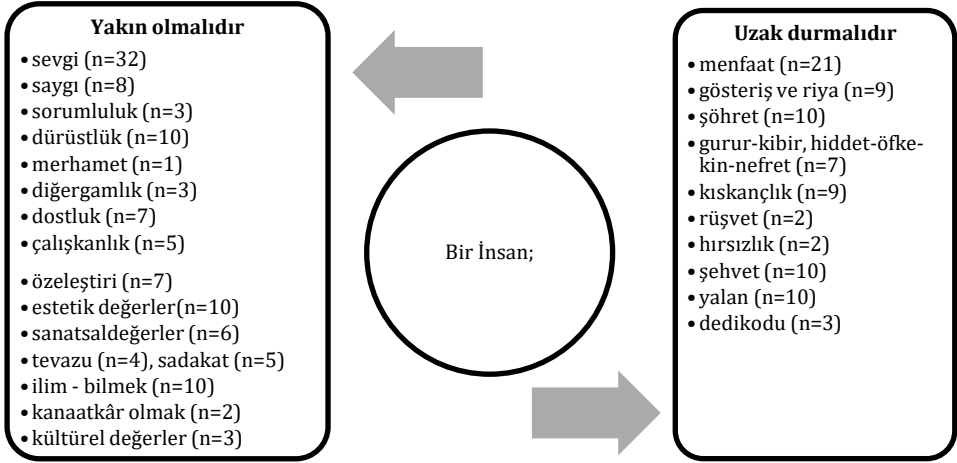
Yakın olmalıdır
• sevgi (n=32)
• saygı (n=8)
• sorumluluk (n=3)
• dürüstlük (n=10)
• merhamet (n=1)
• diğergamlık (n=3)
• dostluk (n=7)
• çalışkanlık (n=5)
• özeleştiri (n=7)
• estetik değerler(n=10)
• sanatsaldeğerler (n=6)
• tevazu (n=4), sadakat (n=5)
• ilim - bilmek (n=10)
• kanaatkâr olmak (n=2)
• kültürel değerler (n=3)

Bir İnsan;

Uzak durmalıdır
• menfaat (n=21)
• gösteriş ve riya (n=9)
• şöhret (n=10)
• gurur-kibir, hiddet-öfke-kin-nefret (n=7)
• kıskançlık (n=9)
• rüşvet (n=2)
• hırsızlık (n=2)
• şehvet (n=10)
• yalan (n=10)
• dedikodu (n=3)